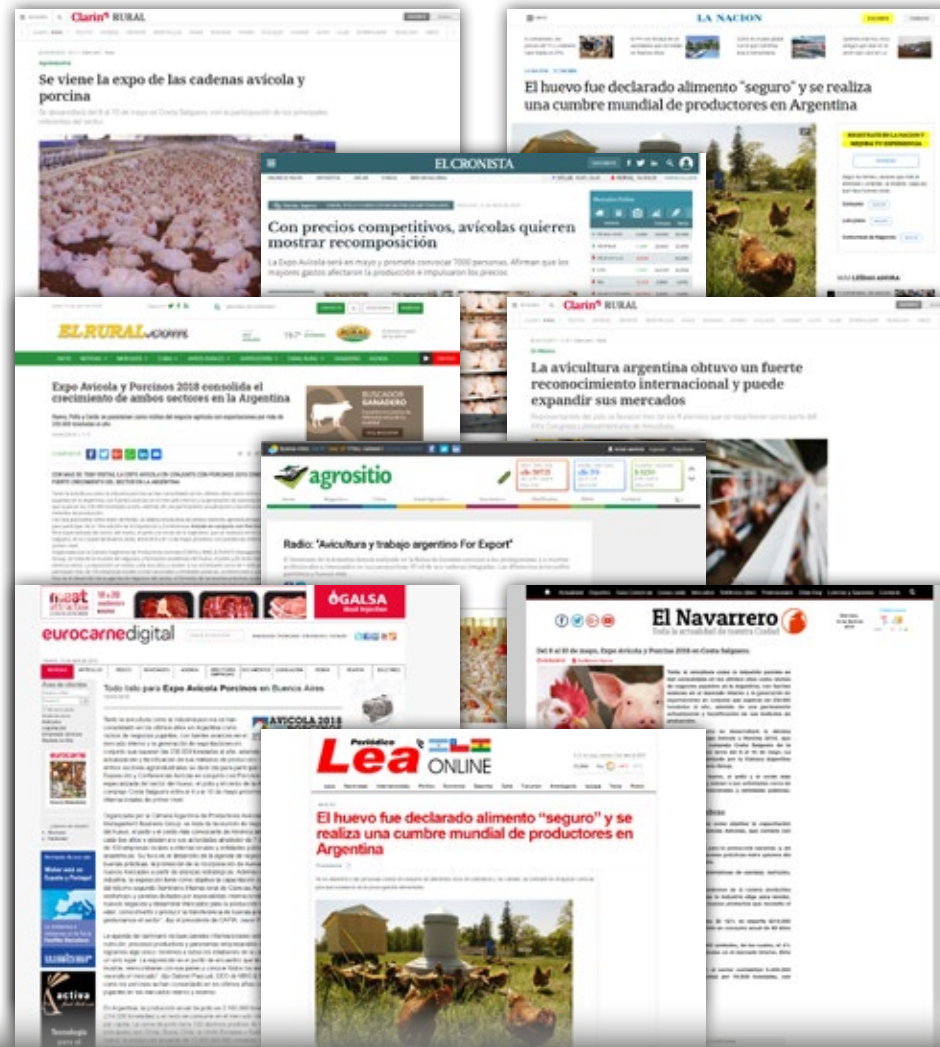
Clarín RURAL

Se viene la expo de las cadenas avícola y porcina

Se desarrollará del 8 al 10 de mayo en Costa Salguero, con la participación de los principales referentes del sector.

LA NACION

El huevo fue declarado alimento "seguro" y se realiza una cumbre mundial de productores en Argentina

EL CRONISTA

Con precios competitivos, avícolas quieren mostrar recomposición

La Expo Avícola será en mayo y prometa convocar 7000 personas. Afirman que los mayores gastos afectaron la producción e impulsaron los precios

ELRURAL.com

Expo Avícola y Porcinos 2018 consolida el crecimiento de ambos sectores en la Argentina

BUSCADOR GANADERO

Clarín RURAL

La avicultura argentina obtuvo un fuerte reconocimiento internacional y puede expandir sus mercados

agrositio

Radio: "Avicultura y trabajo argentino For Export"

eurocarnedigital

OGALSA

Todo listo para Expo Avícola Porcinos en Buenos Aires

AVICOLA 2018

El Navarrero

Toda la actualidad de nuestra Ciudad

Del 8 al 10 de mayo, Expo Avícola y Porcinos 2018 en Costa Salguero.

Periódico Lea ONLINE

El huevo fue declarado alimento "seguro" y se realiza una cumbre mundial de productores en Argentina

activa